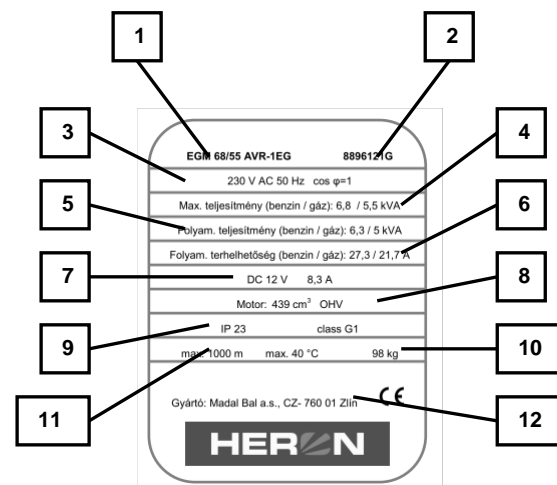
1

2

3

4

5

6

7

8

9

10

11

12

EGM 68/55 AVR-1EG 8896121G

230 V AC 50 Hz cos φ=1

Max. teljesítmény (benzin / gáz): 6,8 / 5,5 kVA

Folyam. teljesítmény (benzin / gáz): 6,3 / 5 kVA

Folyam. terhelhetőség (benzin / gáz): 27,3 / 21,7 A

DC 12 V 8,3 A

Motor: 439 cm$^3$ OHV

IP 23 class G1

max. 1000 m max. 40 °C 98 kg

Gyártó: Madal Bal a.s., CZ- 760 01 Zlín

CE

HERON